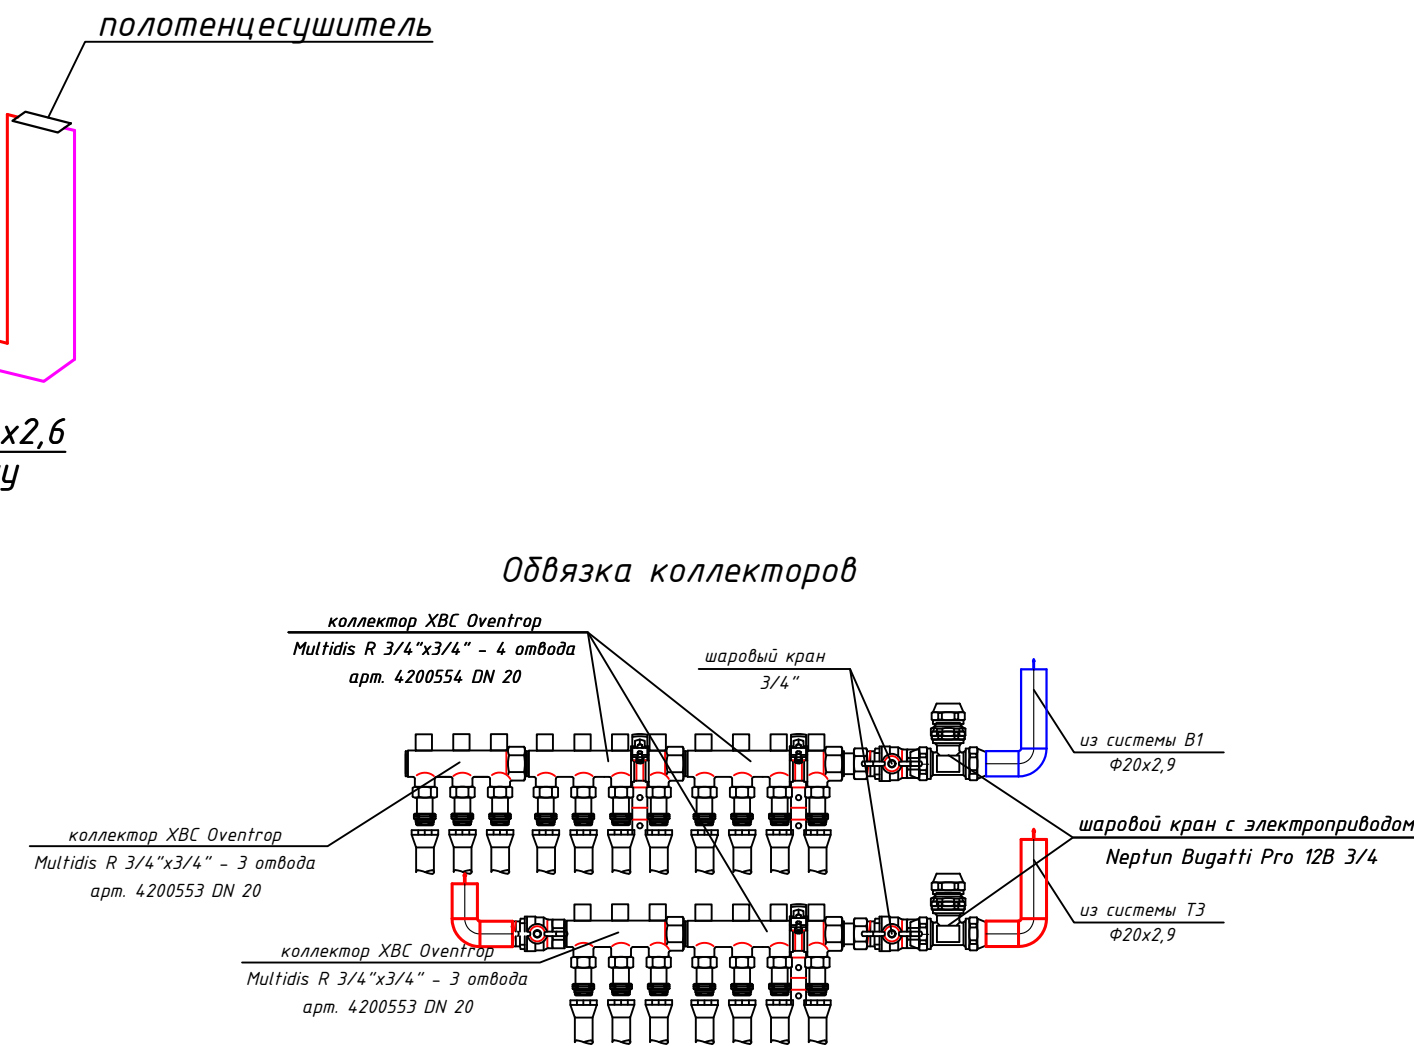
полотенцесушитель

x2,6
у

Обвязка коллекторов

коллектор ХВС Oventrop
Multidis R 3/4"x3/4" - 4 отвода
арт. 4200554 DN 20

шаровый кран
3/4"

из системы В1
Ф20х2,9

коллектор ХВС Oventrop
Multidis R 3/4"x3/4" - 3 отвода
арт. 4200553 DN 20

шаровой кран с электроприводом
Neptun Bugatti Pro 12B 3/4

из системы Т3
Ф20х2,9

коллектор ХВС Oventrop
Multidis R 3/4"x3/4" - 3 отвода
арт. 4200553 DN 20